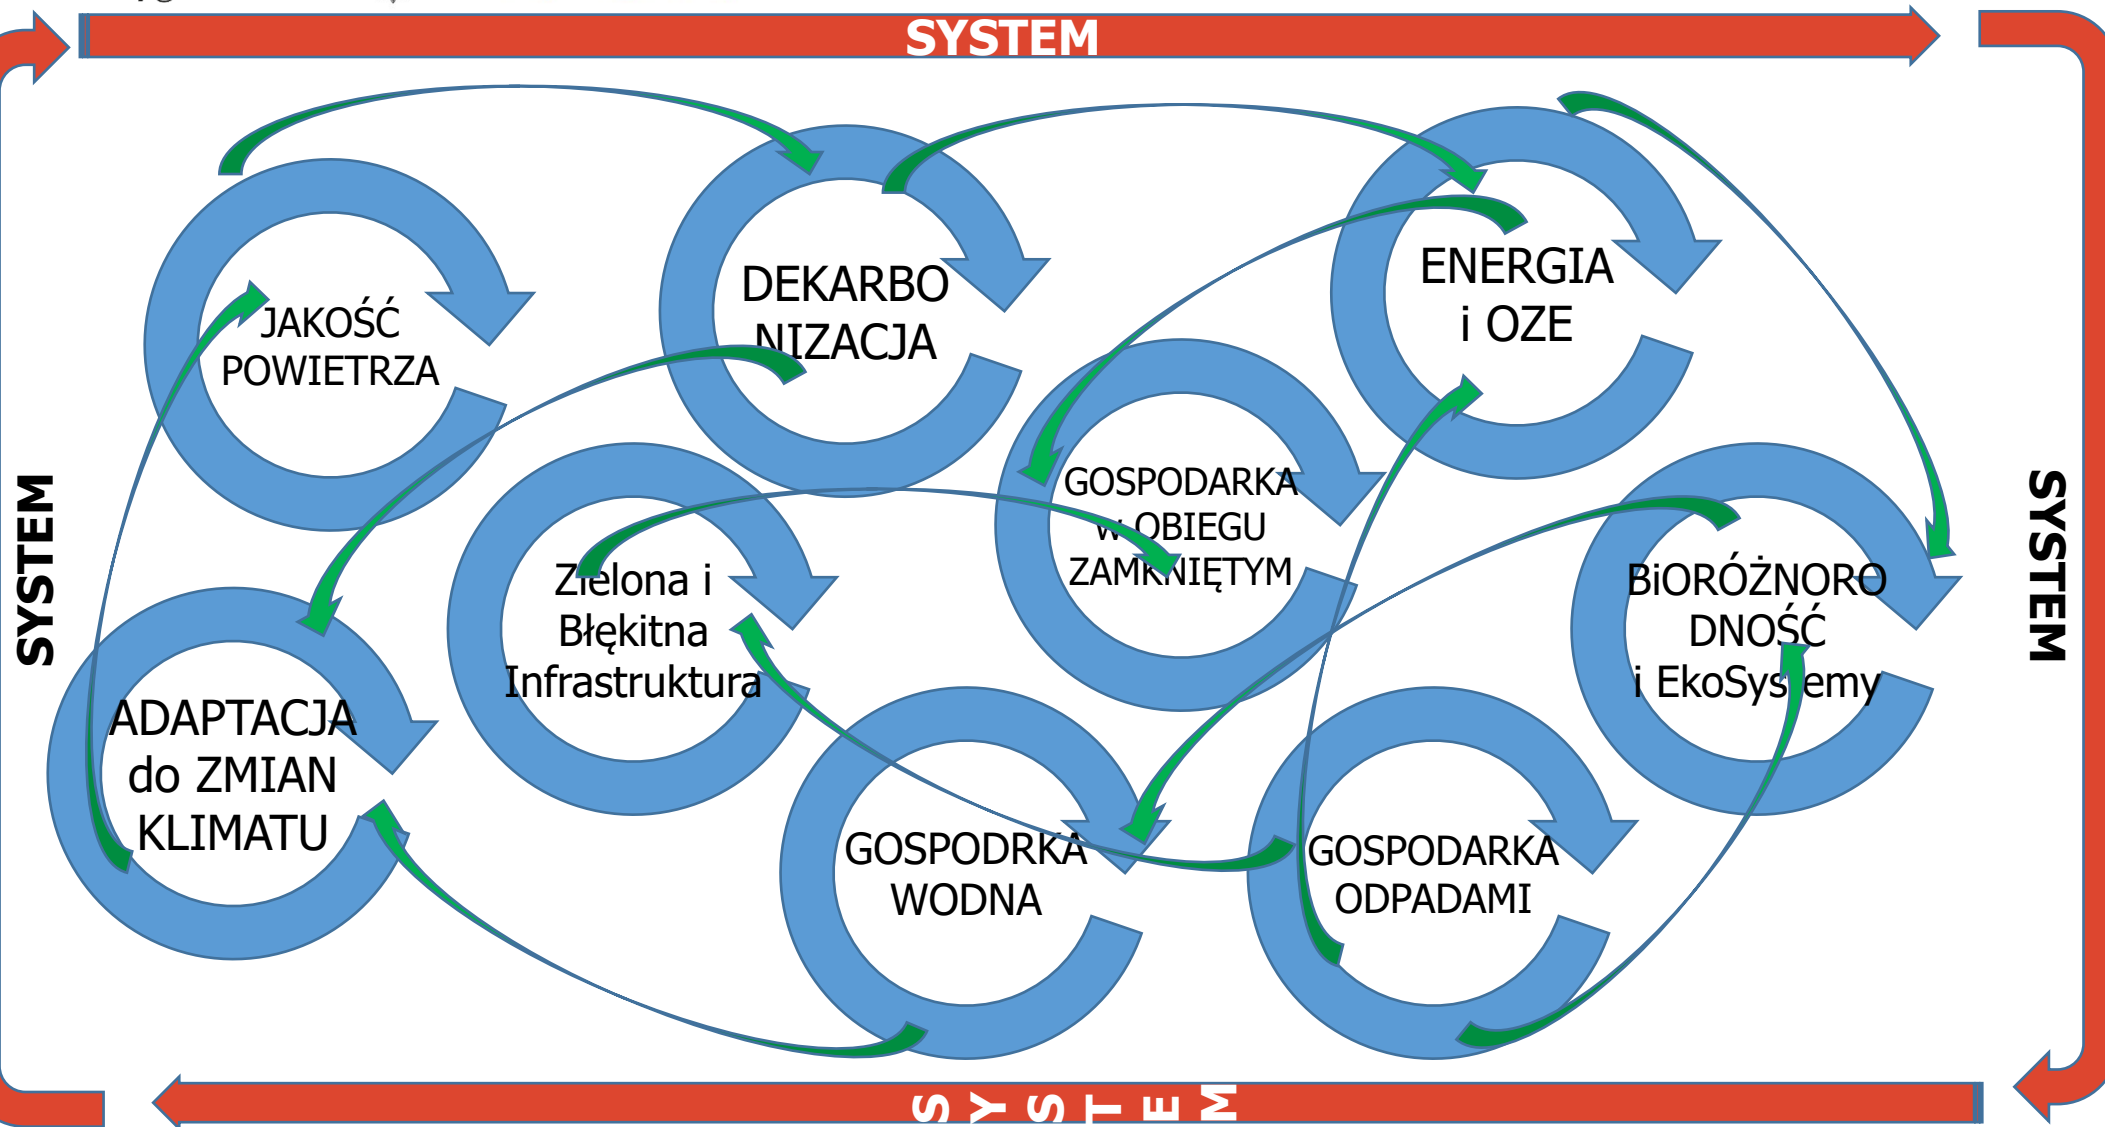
SYSTEM

SYSTEM

SYSTEM

JAKOŚĆ POWIETRZA

DEKARBONIZACJA

ENERGIA i OZE

GOSPODARKA w OBIEGU ZAMKNIĘTYM

Zielona i Błękitna Infrastruktura

BiORÓŻNORODNOŚĆ i EkoSystemy

ADAPTACJA do ZMIAN KLIMATU

GOSPODRKA WODNA

GOSPODARKA ODPADAMI

SYSTEM